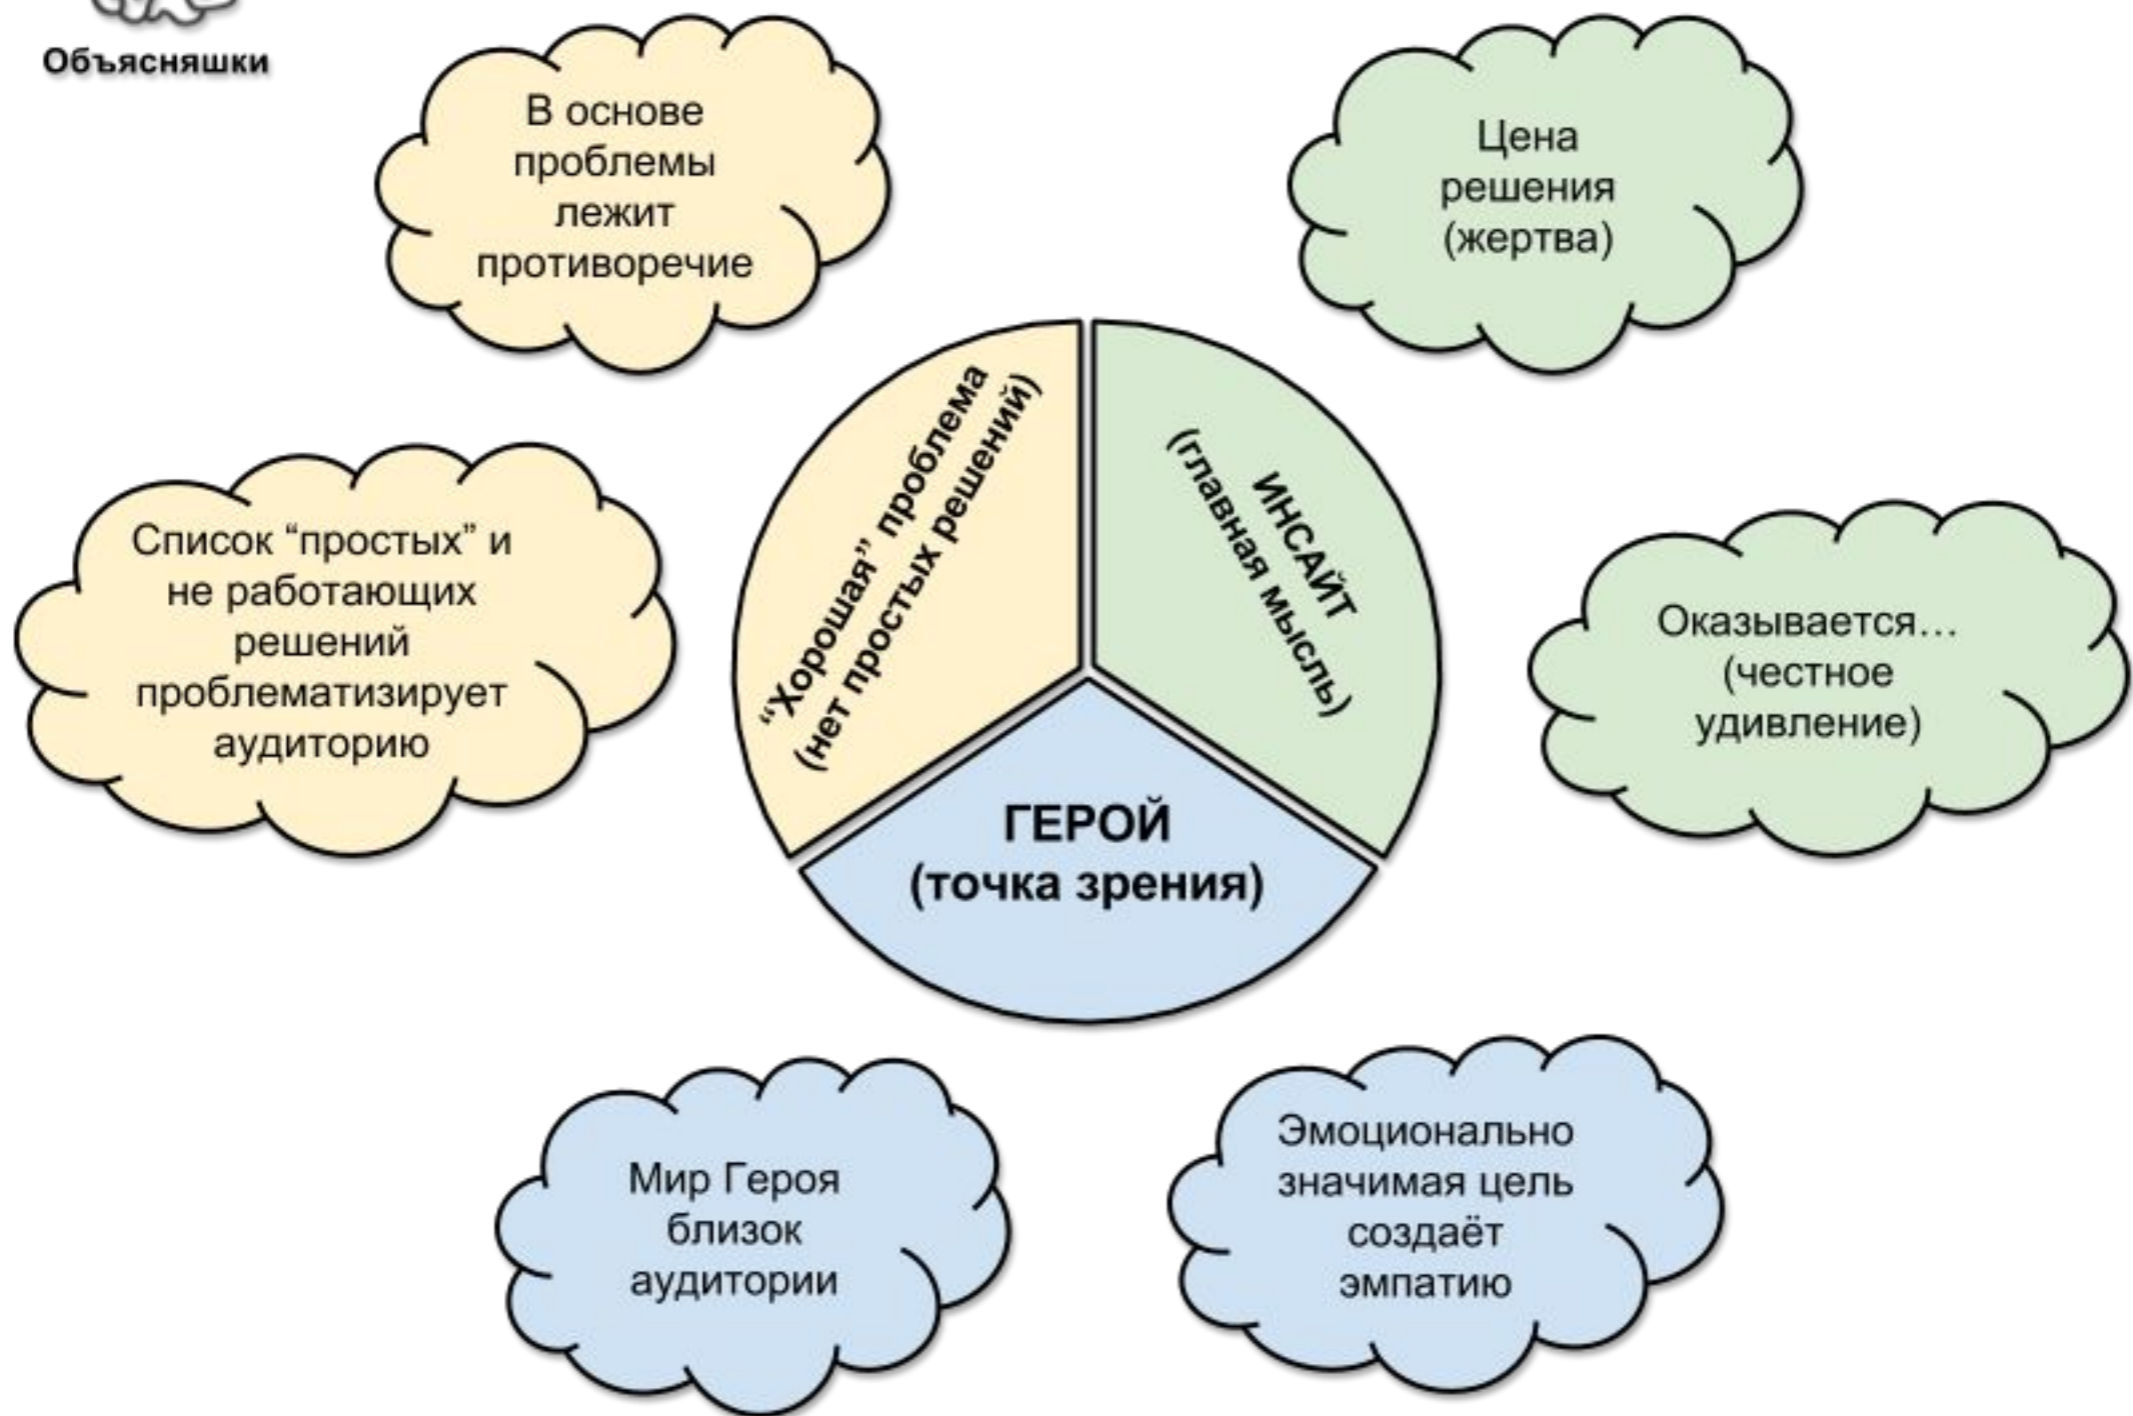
Объясняшки

В основе проблемы лежит противоречие

Цена решения (жертва)

“Хорошая” проблема (нет простых решений)

ИНСАЙТ (главная мысль)

Список “простых” и не работающих решений проблематизирует аудиторию

Оказывается… (честное удивление)

ГЕРОЙ (точка зрения)

Мир Героя близок аудитории

Эмоционально значимая цель создаёт эмпатию